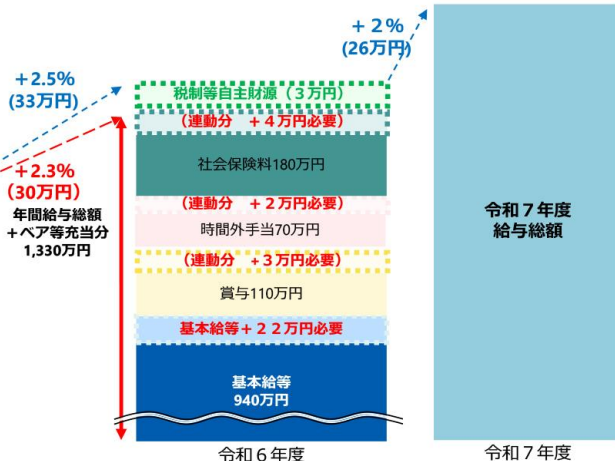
＋２％
(26万円)

+2.5%
(33万円)

税制等自主財源（３万円）

（連動分　＋４万円必要）

+2.3%
(30万円)

年間給与総額
+ベア等充当分
1,330万円

社会保険料180万円

（連動分　＋２万円必要）

時間外手当70万円

（連動分　＋３万円必要）

賞与110万円

基本給等＋２２万円必要

基本給等
940万円

令和６年度

令和７年度
給与総額

令和７年度